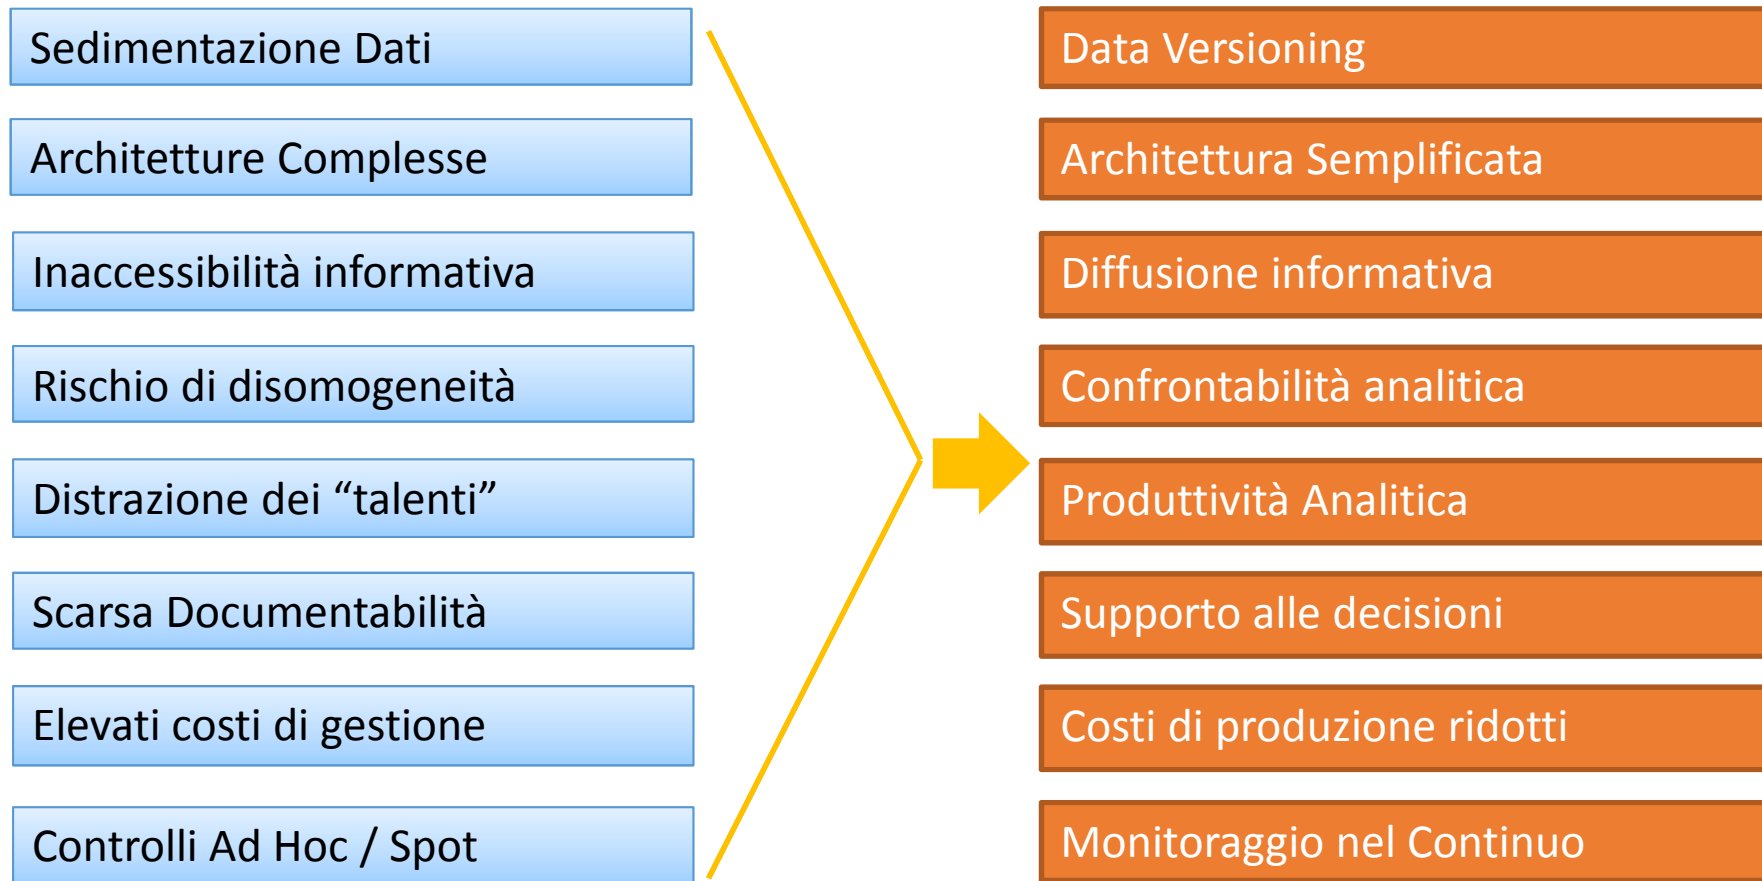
Sedimentazione Dati

Architetture Complesse

Inaccessibilità informativa

Rischio di disomogeneità

Distrazione dei “talenti”

Scarsa Documentabilità

Elevati costi di gestione

Controlli Ad Hoc / Spot

Data Versioning

Architettura Semplificata

Diffusione informativa

Confrontabilità analitica

Produttività Analitica

Supporto alle decisioni

Costi di produzione ridotti

Monitoraggio nel Continuo